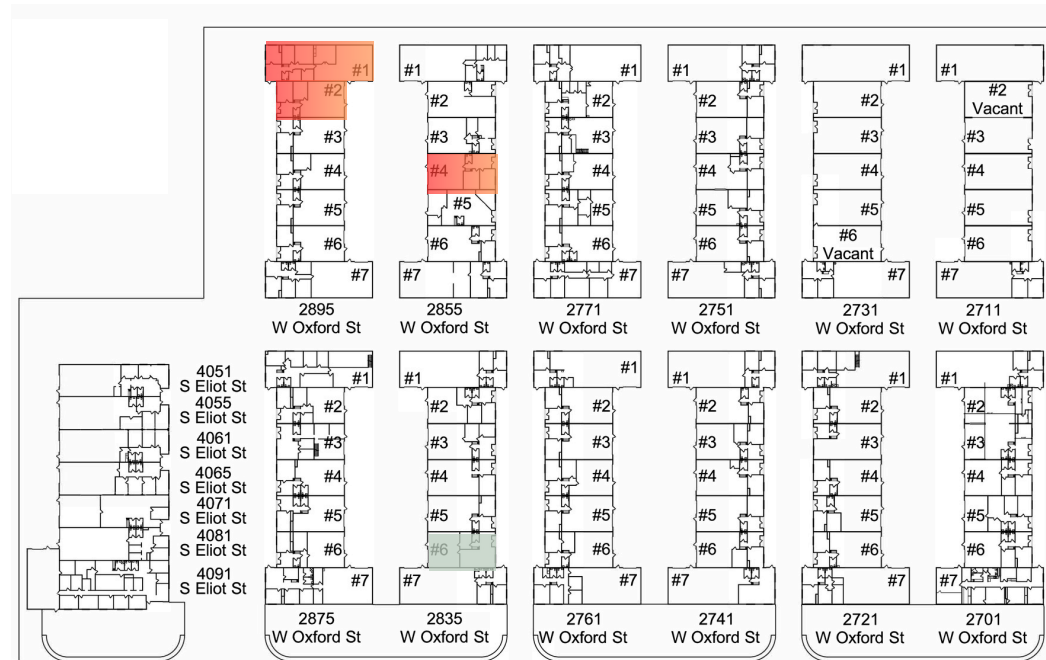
#1
#2
#3
#4
#5
#6
#7
2895
W Oxford St

#1
#2
#3
#4
#5
#6
#7
2855
W Oxford St

#1
#2
#3
#4
#5
#6
#7
2771
W Oxford St

#1
#2
#3
#4
#5
#6
#7
2751
W Oxford St

#1
#2
#3
#4
#5
#6
Vacant
#7
2731
W Oxford St

#1
#2
Vacant
#3
#4
#5
#6
#7
2711
W Oxford St

4051
S Eliot St
4055
S Eliot St
4061
S Eliot St
4065
S Eliot St
4071
S Eliot St
4081
S Eliot St
4091
S Eliot St

#1
#2
#3
#4
#5
#6
#7
2875
W Oxford St

#1
#2
#3
#4
#5
#6
#7
2835
W Oxford St

#1
#2
#3
#4
#5
#6
#7
2761
W Oxford St

#1
#2
#3
#4
#5
#6
#7
2741
W Oxford St

#1
#2
#3
#4
#5
#6
#7
2721
W Oxford St

#1
#2
#3
#4
#5
#6
#7
2701
W Oxford St